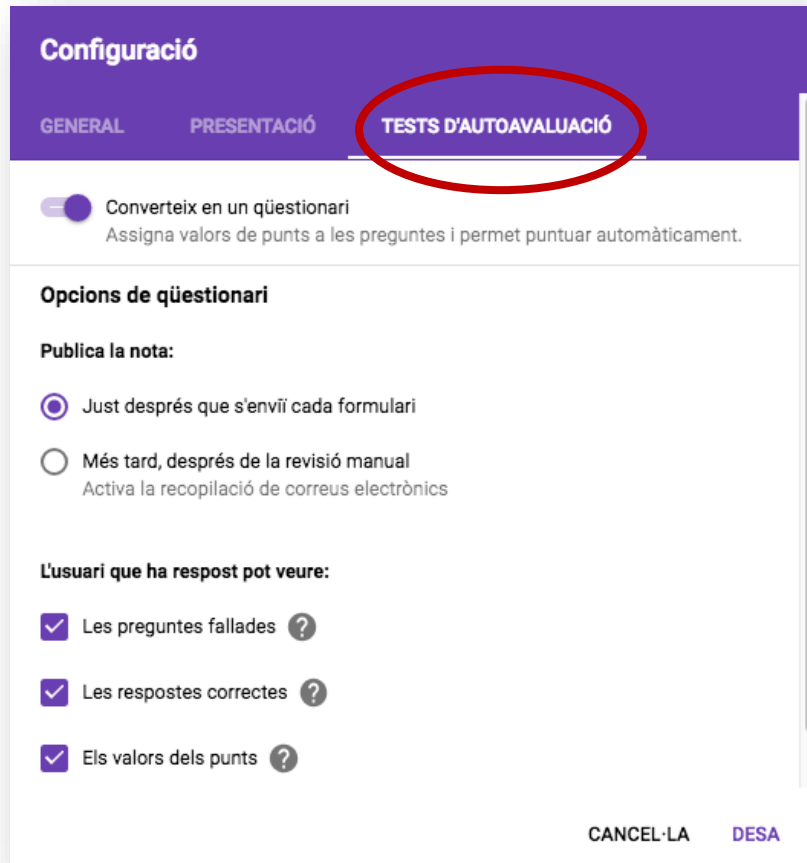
Configuració

GENERAL PRESENTACIÓ TESTS D'AUTOAVALUACIÓ

Converteix en un qüestionari
Assigna valors de punts a les preguntes i permet puntuar automàticament.

Opcions de qüestionari

Publica la nota:

Just després que s'enviï cada formulari

Més tard, després de la revisió manual
Activa la recopilació de correus electrònics

L'usuari que ha respost pot veure:

Les preguntes fallades

Les respostes correctes

Els valors dels punts

CANCEL·LA DESA